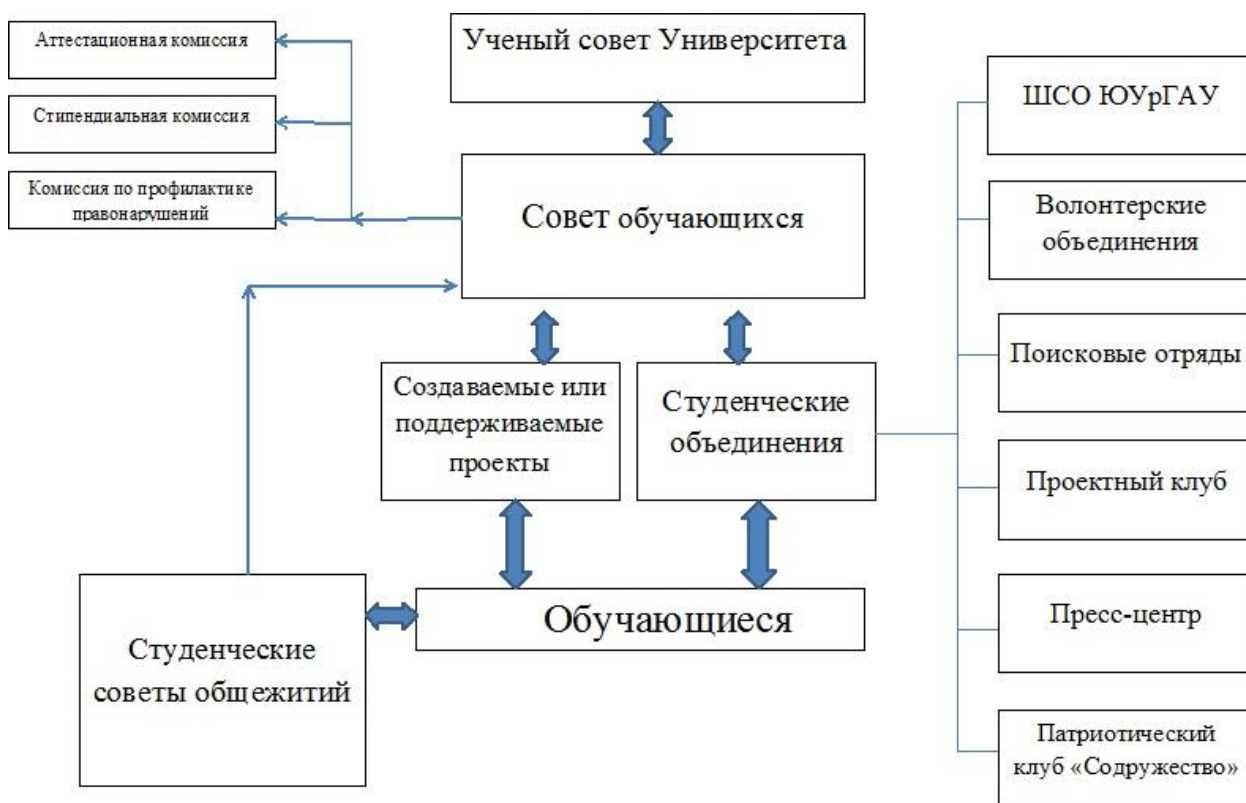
Аттестационная комиссия

Стипендиальная комиссия

Комиссия по профилактике правонарушений

Ученый совет Университета

Совет обучающихся

Создаваемые или поддерживаемые проекты

Студенческие объединения

Студенческие советы общежитий

Обучающиеся

ШСО ЮУрГАУ

Волонтерские объединения

Поисковые отряды

Проектный клуб

Пресс-центр

Патриотический клуб «Содружество»